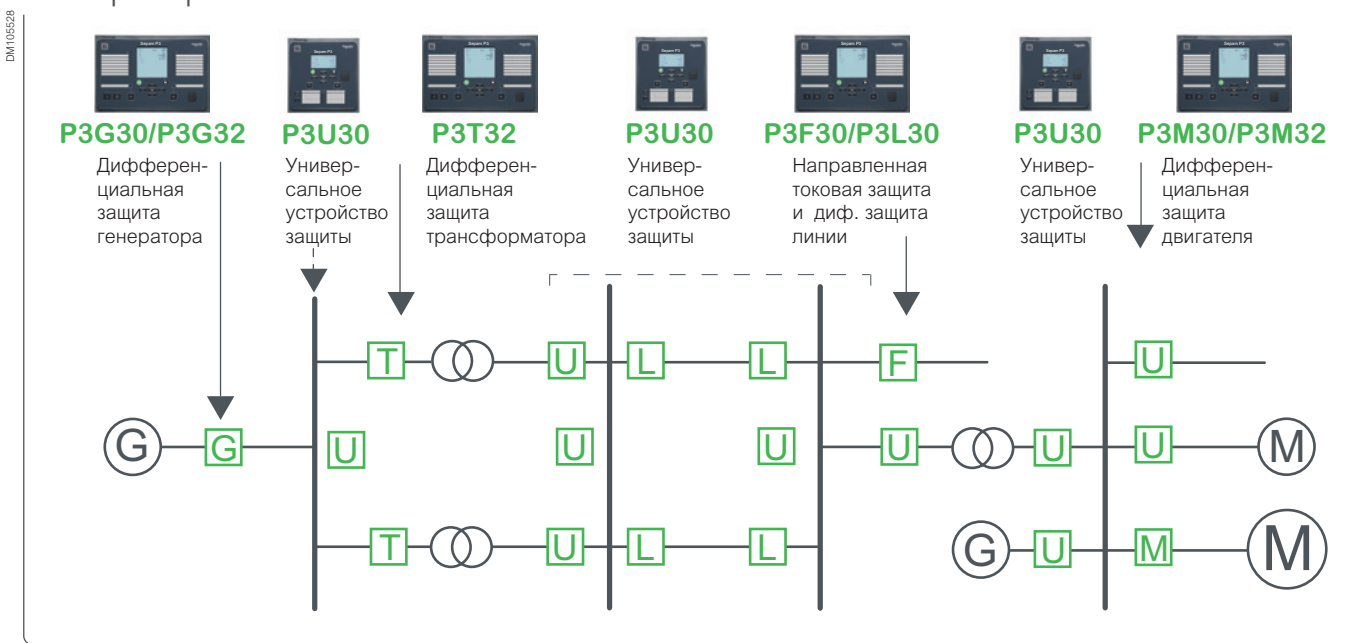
DM105528

Sepam P3

P3G30/P3G32
Дифференциальная защита генератора

P3U30
Универсальное устройство защиты

P3T32
Дифференциальная защита трансформатора

P3U30
Универсальное устройство защиты

P3F30/P3L30
Направленная токовая защита и диф. защита линии

P3U30
Универсальное устройство защиты

P3M30/P3M32
Дифференциальная защита двигателя

T U L L F U
G G U U U U U U M
T U L L G U M